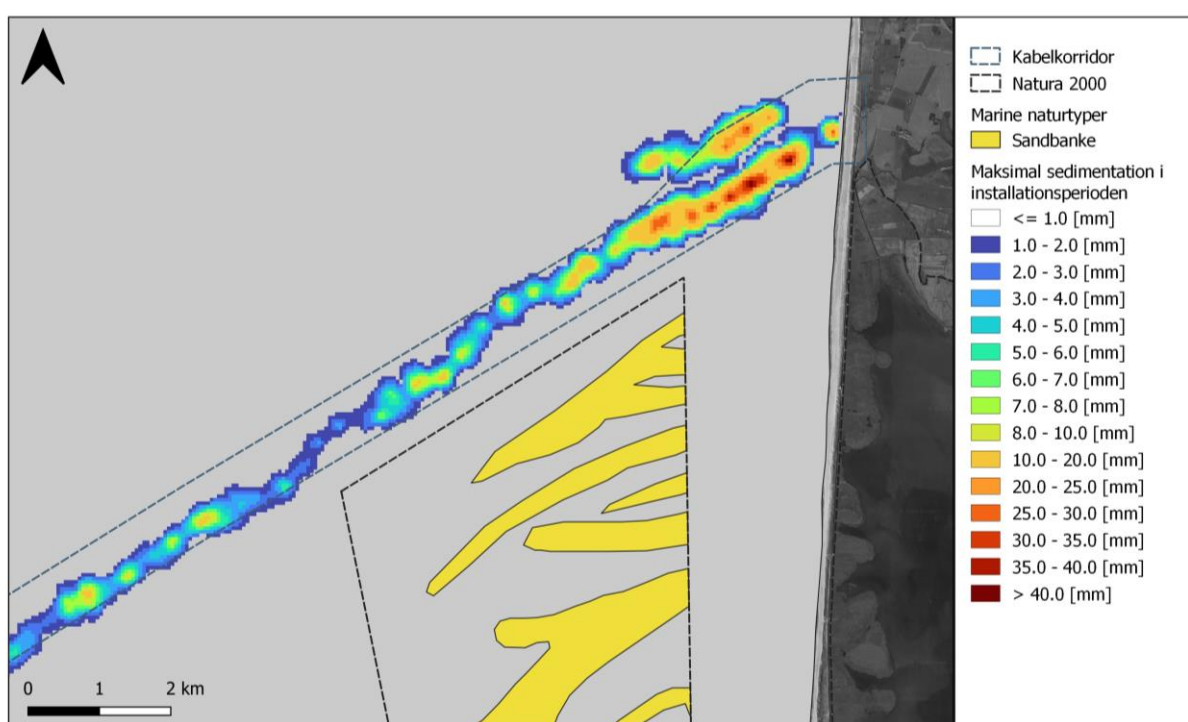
Kabelkorridor
Natura 2000
Marine naturtyper
Sandbanke
Maksimal sedimentation i installationsperioden
<= 1.0 [mm]
1.0 - 2.0 [mm]
2.0 - 3.0 [mm]
3.0 - 4.0 [mm]
4.0 - 5.0 [mm]
5.0 - 6.0 [mm]
6.0 - 7.0 [mm]
7.0 - 8.0 [mm]
8.0 - 10.0 [mm]
10.0 - 20.0 [mm]
20.0 - 25.0 [mm]
25.0 - 30.0 [mm]
30.0 - 35.0 [mm]
35.0 - 40.0 [mm]
> 40.0 [mm]

0 1 2 km